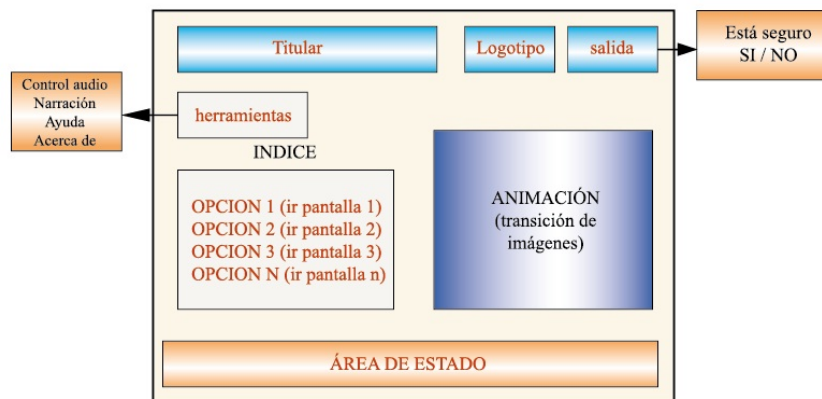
Titular

Logotipo

salida

Está seguro
SI / NO

Control audio
Narración
Ayuda
Acerca de

herramientas

INDICE

OPCION 1 (ir pantalla 1)
OPCION 2 (ir pantalla 2)
OPCION 3 (ir pantalla 3)
OPCION N (ir pantalla n)

ANIMACIÓN
(transición de imágenes)

ÁREA DE ESTADO